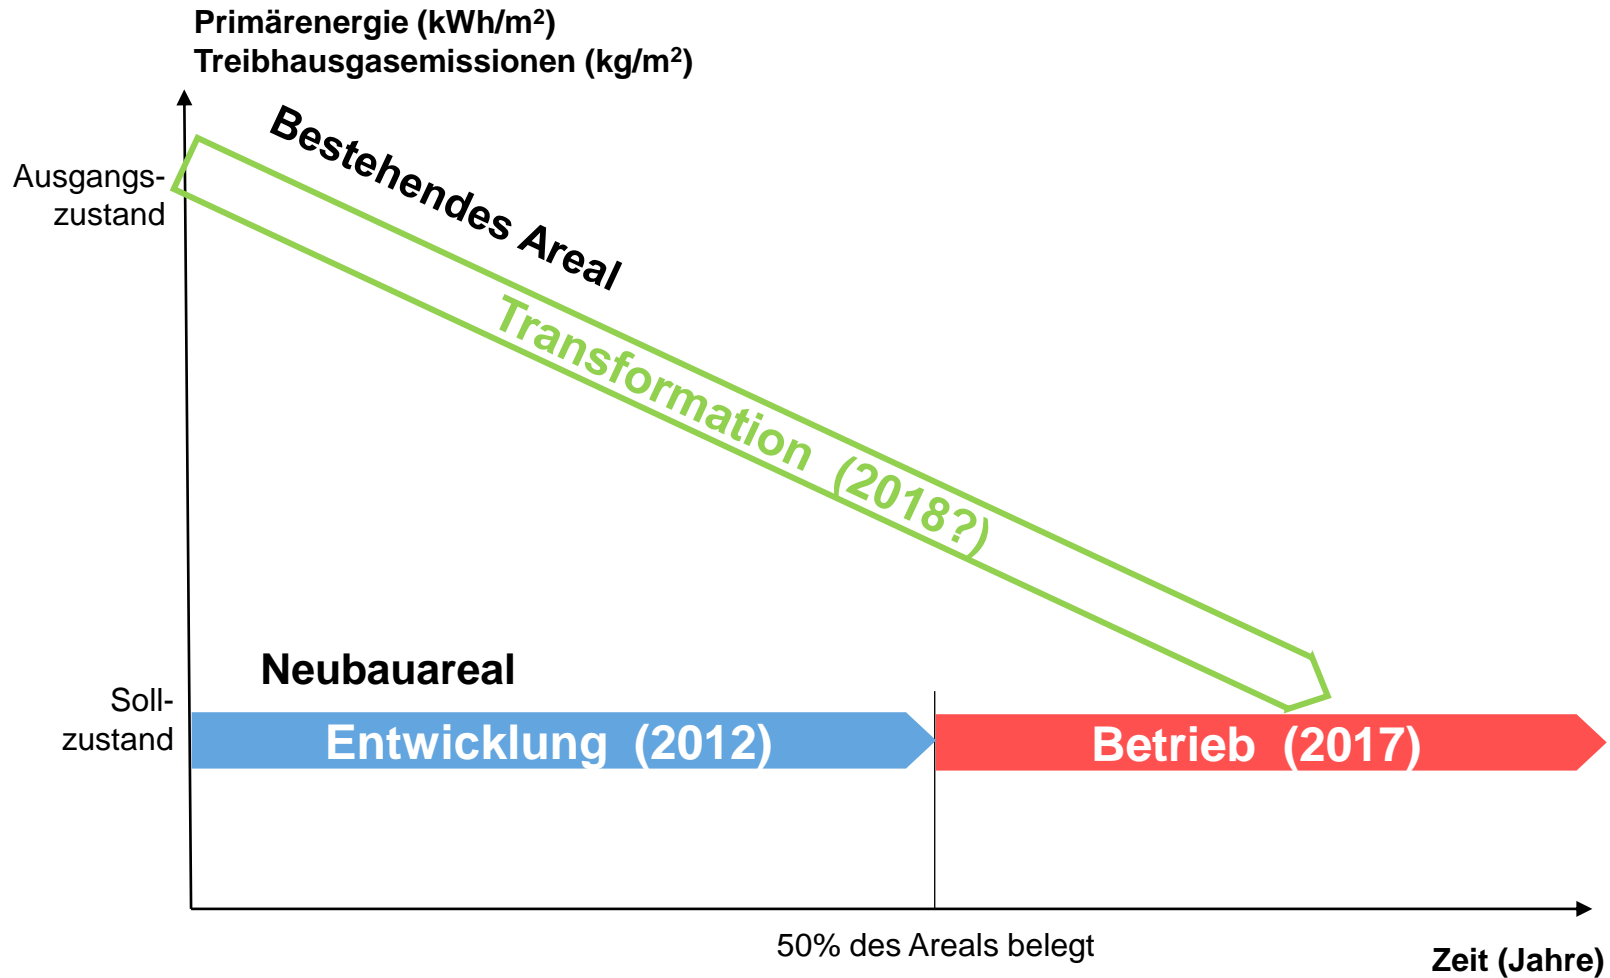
Primärenergie (kWh/m$^2$)
Treibhausgasemissionen (kg/m$^2$)

Ausgangszustand

Bestehendes Areal

Transformation (2018?)

Neubauareal

Sollzustand

Entwicklung (2012)

Betrieb (2017)

50% des Areals belegt

Zeit (Jahre)